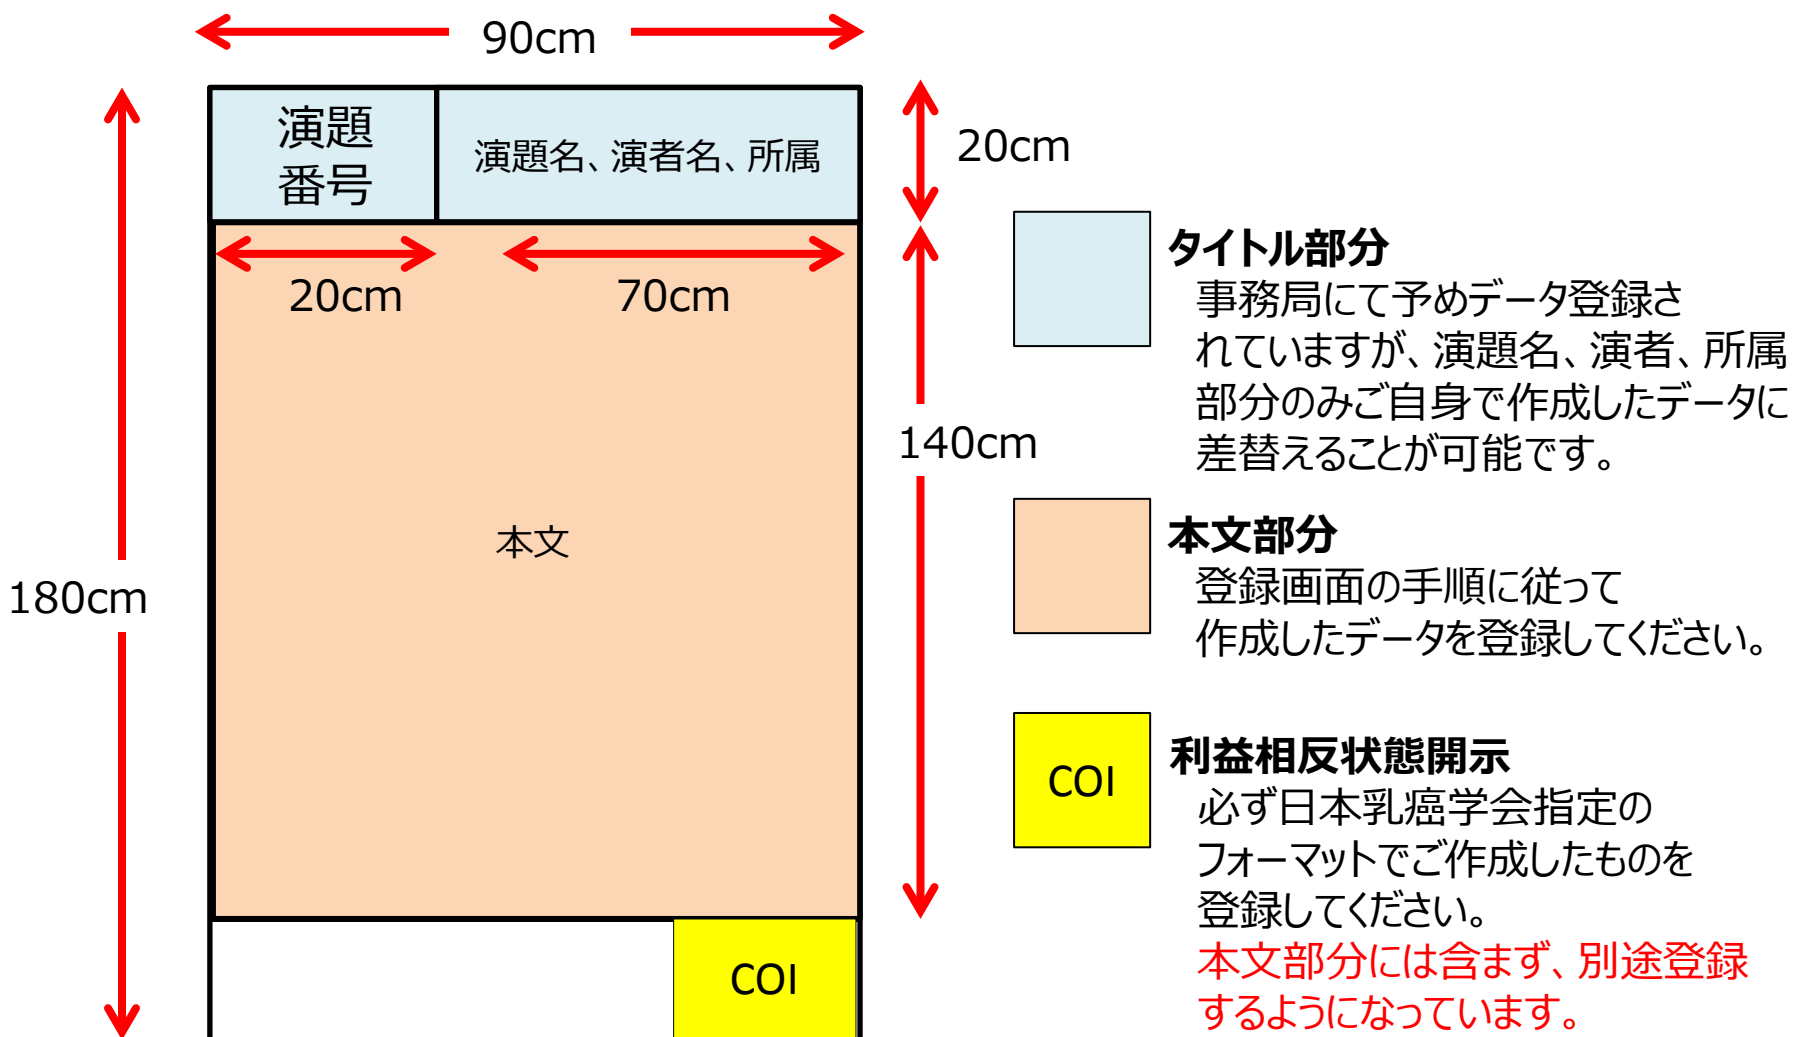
90cm

180cm

演題番号

演題名、演者名、所属

20cm

20cm

70cm

140cm

本文

COI

タイトル部分
事務局にて予めデータ登録されていますが、演題名、演者、所属部分のみご自身で作成したデータに差替えることが可能です。

本文部分
登録画面の手順に従って作成したデータを登録してください。

COI

利益相反状態開示
必ず日本乳癌学会指定のフォーマットでご作成したものを登録してください。
本文部分には含まず、別途登録するようになっています。